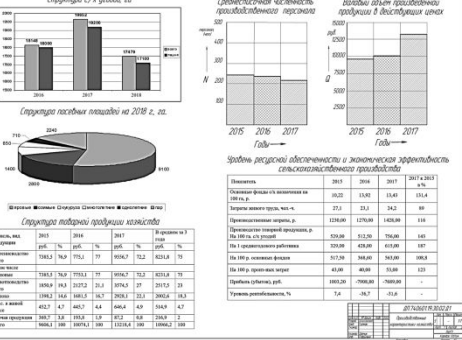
Структура с/х угодий, га

18148
18000
19824
18230
17470
17100
2016
2017
2018

Структура посевных площадей на 2018 г., га.

710
2242
850
1400
2000
9100

Структура товарной продукции хозяйства

| Показатель, вид продукции | 2015 руб. | % | 2016 руб. | % | 2017 руб. | % | В среднем за 3 года руб. | % |
|---|---|---|---|---|---|---|---|---|
| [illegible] | 7385,3 | 76,9 | 775,1 | 77 | 9556,7 | 72,2 | 8231,8 | 75 |
| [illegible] | 7385,3 | 76,9 | 7753,1 | 77 | 9556,7 | 72,2 | 8231,8 | 75 |
| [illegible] | 1850,9 | 19,3 | 2137,2 | 21,1 | 3074,5 | 27 | 2517,5 | 21 |
| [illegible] | 1398,2 | 14,6 | 1681,5 | 16,7 | 2928,1 | 22,1 | 2002,6 | 18,3 |
| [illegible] | 452,7 | 4,7 | 405,7 | 4,4 | 646,4 | 4,9 | 514,9 | 4,7 |
| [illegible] | 369,7 | 3,8 | 193,8 | 1,9 | 87,2 | 0,8 | 216,9 | 2 |
| Итого | 9606,1 | 100 | 10079,1 | 100 | 13218,4 | 100 | 10966,2 | 100 |

Среднесписочная численность производственного персонала

N
500
400
300
200
100
2015
2016
2017
Годы

Валовый объем произведенной продукции в действующих ценах

Q
15000
12000
9000
6000
3000
2015
2016
2017
Годы

Уровень ресурсной обеспеченности и экономическая эффективность сельскохозяйственного производства

| Показатель | 2015 | 2016 | 2017 | 2017 в 2015 в % |
|---|---|---|---|---|
| Основные фонды с/х назначения на 100 га, р. | 10,22 | 13,93 | 13,43 | 131,4 |
| Затраты живого труда, чел.-ч. | 27,1 | 23,1 | 24,2 | 89 |
| Производственные затраты, р. | 1230,00 | 1270,00 | 1420,00 | 116 |
| Производство товарной продукции, р. На 100 га. с/х угодий | 529,00 | 512,50 | 756,00 | 143 |
| На 1 среднегодового работника | 329,00 | 428,00 | 615,00 | 187 |
| На 100 р. основных фондов | 517,50 | 368,00 | 563,00 | 108,8 |
| На 100 р. произ-вых затрат | 43,00 | 40,00 | 53,00 | 123 |
| Прибыль (убыток), руб | 1003,20 | -7908,00 | -7000,00 | |
| Уровень рентабельности, % | 7,4 | -36,7 | -31,6 | |

ДП 74.06.01 19.3012.01